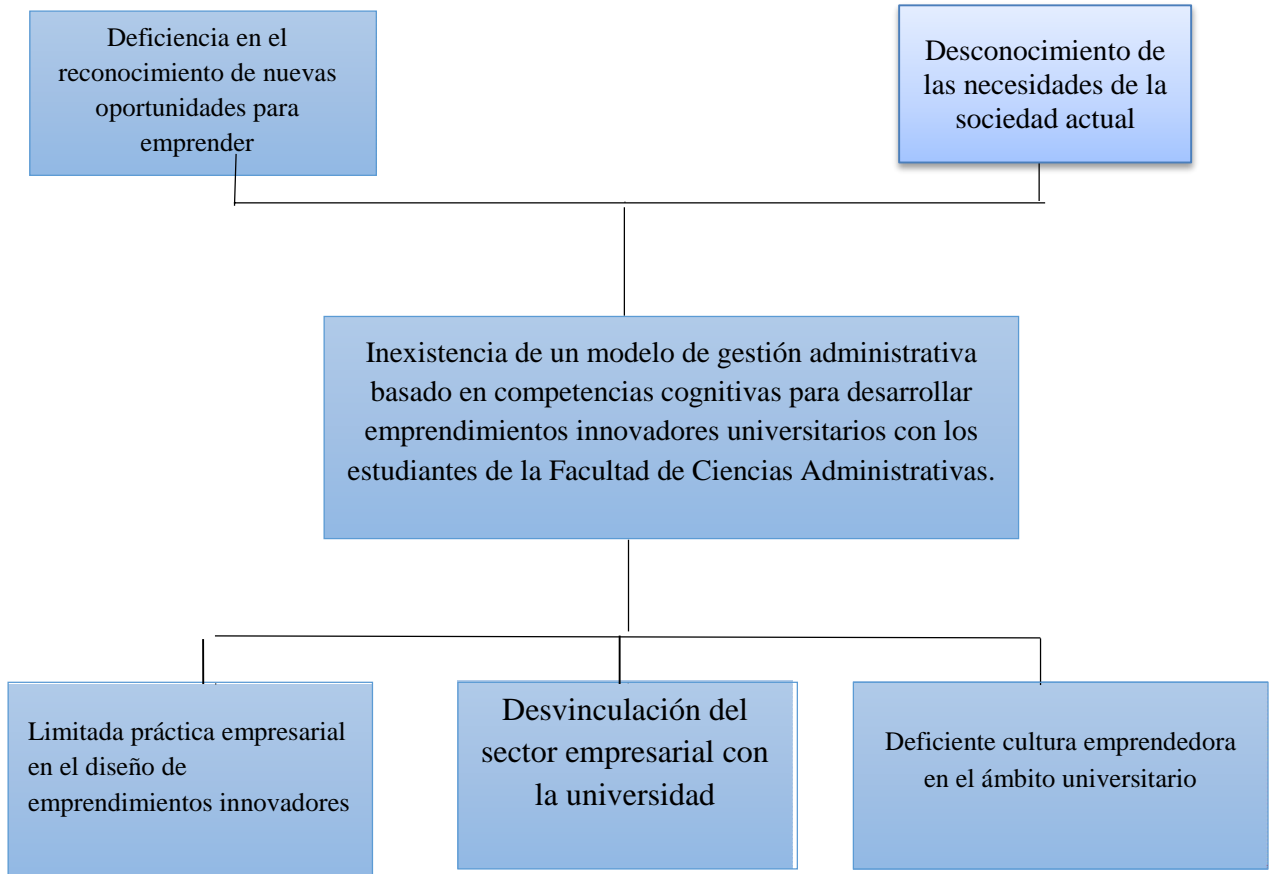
Deficiencia en el reconocimiento de nuevas oportunidades para emprender

Desconocimiento de las necesidades de la sociedad actual

Inexistencia de un modelo de gestión administrativa basado en competencias cognitivas para desarrollar emprendimientos innovadores universitarios con los estudiantes de la Facultad de Ciencias Administrativas.

Limitada práctica empresarial en el diseño de emprendimientos innovadores

Desvinculación del sector empresarial con la universidad

Deficiente cultura emprendedora en el ámbito universitario